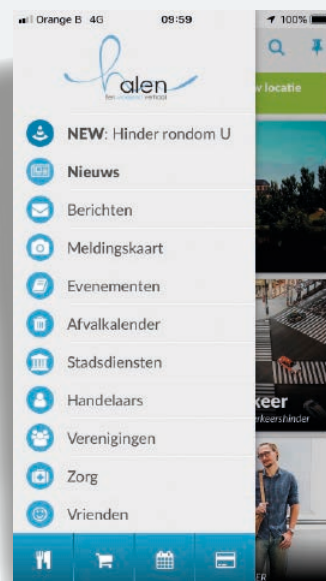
Orange B 4G 09:59 100%

halen
een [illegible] verhaal

v locatie

NEW: Hinder rondom U
Nieuws
Berichten
Meldingskaart
Evenementen
Afvalkalender
Stadsdiensten
Handelaars
Verenigingen
Zorg
Vrienden

keer
erkeershinder